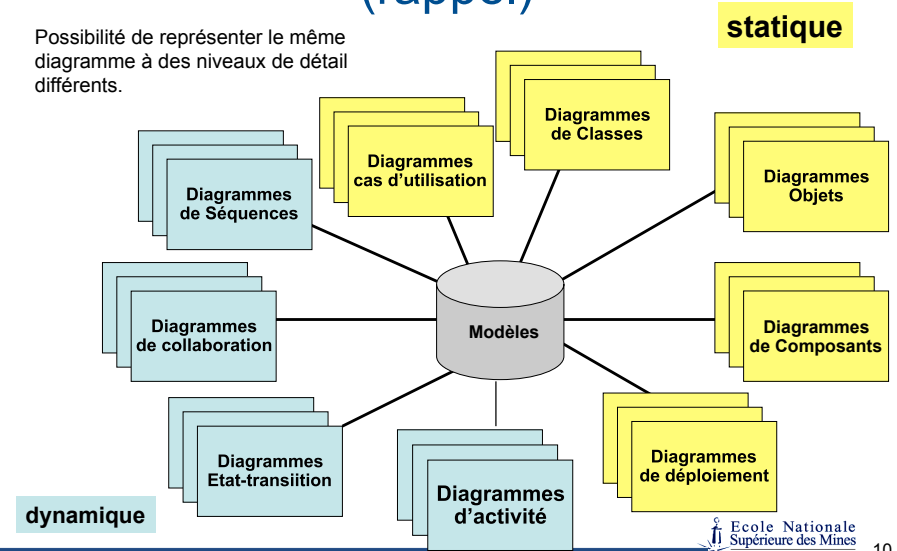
(rappel)

statique

Possibilité de représenter le même diagramme à des niveaux de détail différents.

Diagrammes de Classes

Diagrammes cas d'utilisation

Diagrammes Objets

Diagrammes de Séquences

Modèles

Diagrammes de collaboration

Diagrammes de Composants

Diagrammes Etat-transiition

Diagrammes d'activité

Diagrammes de déploiement

dynamique

Ecole Nationale Supérieure des Mines

10